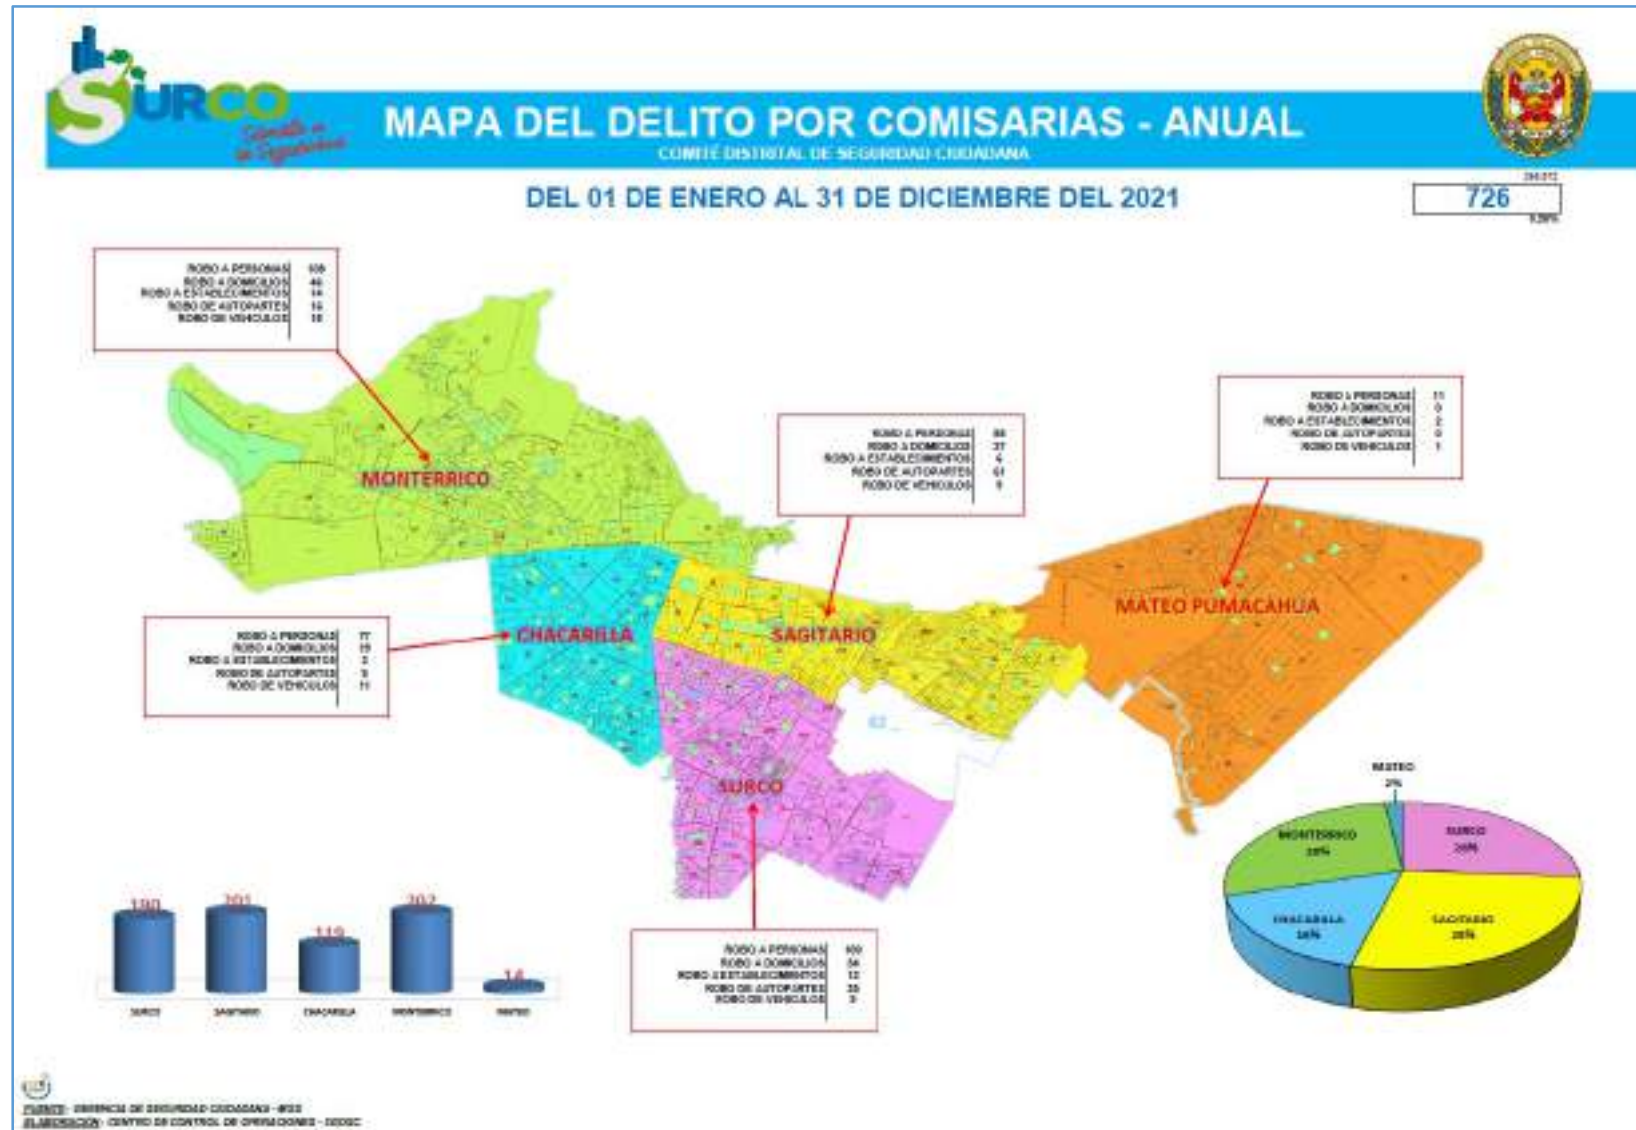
SURCO

MAPA DEL DELITO POR COMISARIAS - ANUAL

COMITÉ DISTRITAL DE SEGURIDAD CIUDADANA

DEL 01 DE ENERO AL 31 DE DICIEMBRE DEL 2021

726

| ROBO A PERSONAS | 109 |
|---|---|
| ROBO A DOMICILIOS | 46 |
| ROBO A ESTABLECIMIENTOS | 14 |
| ROBO DE AUTOPARTES | 14 |
| ROBO DE VEHICULOS | 19 |

MONTERRICO

| ROBO A PERSONAS | 88 |
|---|---|
| ROBO A DOMICILIOS | 37 |
| ROBO A ESTABLECIMIENTOS | 6 |
| ROBO DE AUTOPARTES | 61 |
| ROBO DE VEHICULOS | 9 |

SAGITARIO

| ROBO A PERSONAS | 11 |
|---|---|
| ROBO A DOMICILIOS | 0 |
| ROBO A ESTABLECIMIENTOS | 2 |
| ROBO DE AUTOPARTES | 0 |
| ROBO DE VEHICULOS | 1 |

MATEO PUMACAHUA

| ROBO A PERSONAS | 77 |
|---|---|
| ROBO A DOMICILIOS | 19 |
| ROBO A ESTABLECIMIENTOS | 3 |
| ROBO DE AUTOPARTES | 9 |
| ROBO DE VEHICULOS | 11 |

CHACARILLA

SURCO

| ROBO A PERSONAS | 100 |
|---|---|
| ROBO A DOMICILIOS | 34 |
| ROBO A ESTABLECIMIENTOS | 12 |
| ROBO DE AUTOPARTES | 35 |
| ROBO DE VEHICULOS | 9 |

190 201 119 202 14
SURCO SAGITARIO CHACARILLA MONTERRICO MATEO

MATEO 2%
MONTERRICO 28%
SURCO 26%
CHACARILLA 16%
SAGITARIO 28%

FUENTE: GERENCIA DE SEGURIDAD CIUDADANA - MSS
ELABORACION: CENTRO DE CONTROL DE OPERACIONES - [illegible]